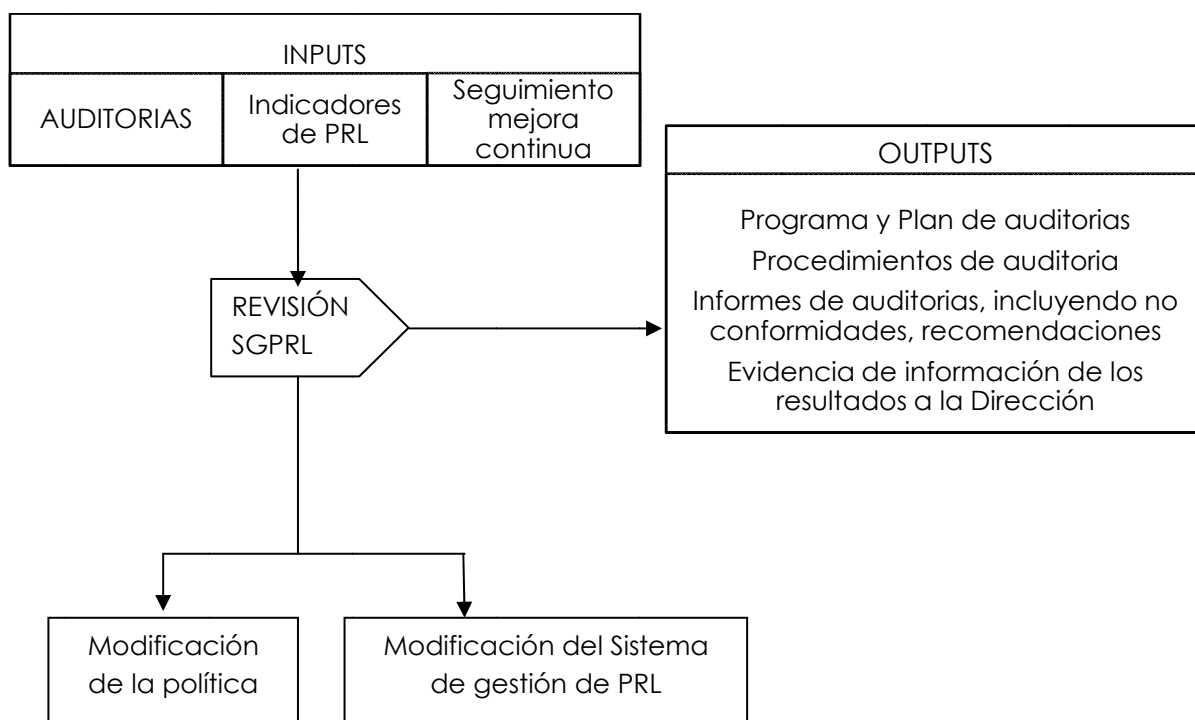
INPUTS

| AUDITORIAS | Indicadores de PRL | Seguimiento mejora continua |
|---|---|---|

REVISIÓN SGPRL

OUTPUTS

Programa y Plan de auditorias

Procedimientos de auditoria

Informes de auditorias, incluyendo no conformidades, recomendaciones

Evidencia de información de los resultados a la Dirección

Modificación de la política

Modificación del Sistema de gestión de PRL